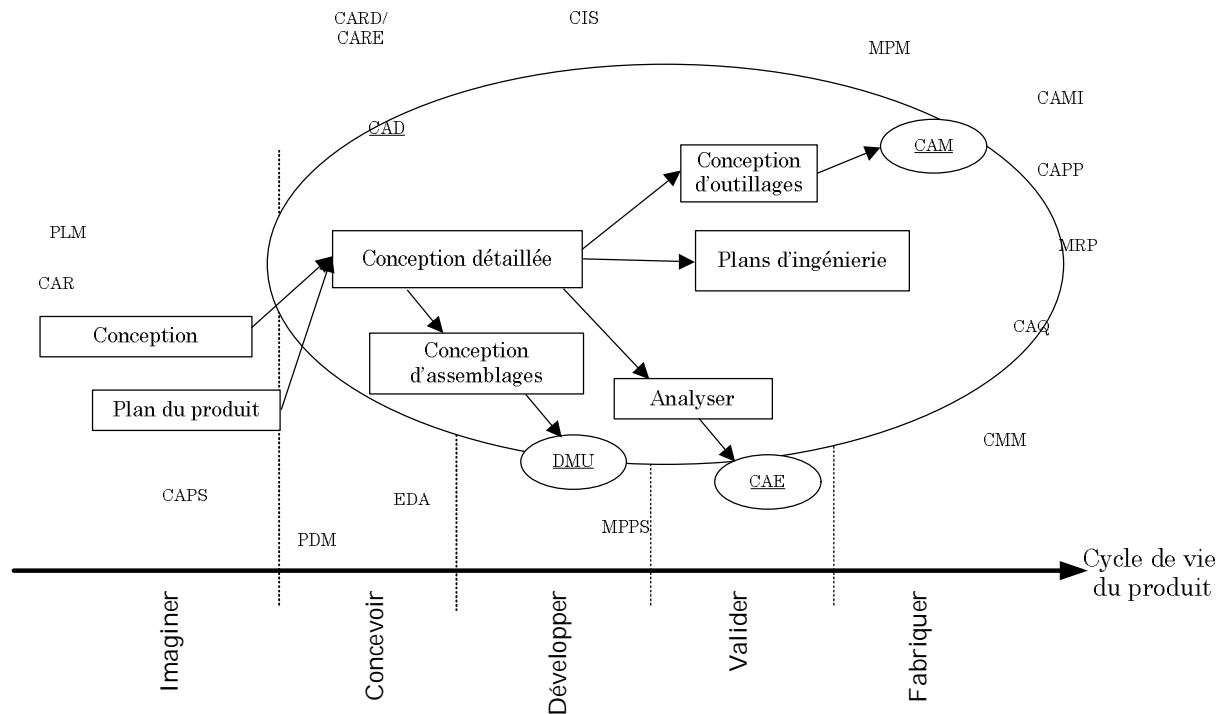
CARD/
CARE

CIS

MPM

CAMI

CAD

CAM

Conception d'outillages

CAPP

PLM

Conception détaillée

Plans d'ingénierie

MRP

CAR

Conception

CAQ

Conception d'assemblages

Plan du produit

Analyser

DMU

CMM

CAE

CAPS

EDA

MPPS

PDM

Cycle de vie du produit

Imaginer

Concevoir

Développer

Valider

Fabriquer